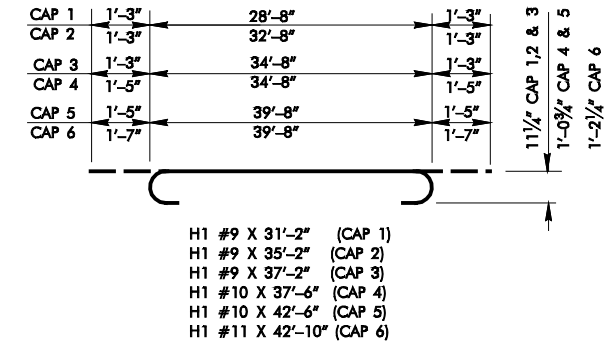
CAP 1 1'–3" 28'–8" 1'–3"
CAP 2 1'–3" 32'–8" 1'–3"
CAP 3 1'–3" 34'–8" 1'–3"
CAP 4 1'–5" 34'–8" 1'–5"
CAP 5 1'–5" 39'–8" 1'–5"
CAP 6 1'–7" 39'–8" 1'–7"

11¼" CAP 1,2 & 3
1'–0¾" CAP 4 & 5
1'–2¼" CAP 6

H1 #9 X 31'–2" (CAP 1)
H1 #9 X 35'–2" (CAP 2)
H1 #9 X 37'–2" (CAP 3)
H1 #10 X 37'–6" (CAP 4)
H1 #10 X 42'–6" (CAP 5)
H1 #11 X 42'–10" (CAP 6)